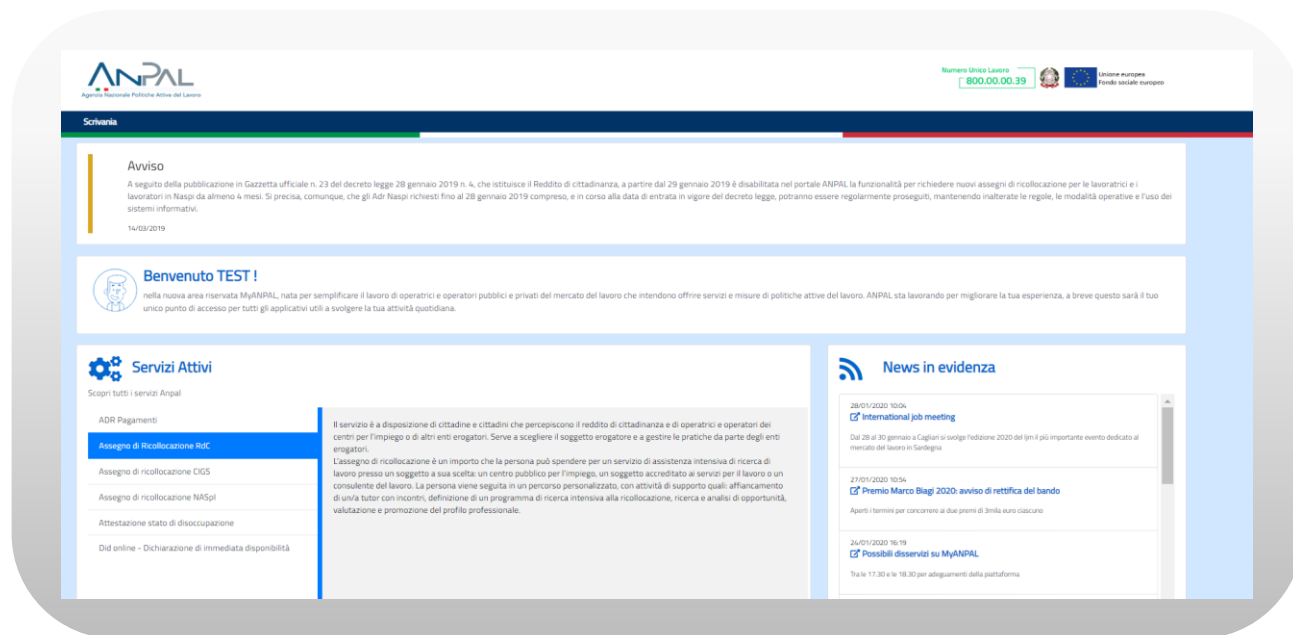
ANPAL
Agenzia Nazionale Politiche Attive del Lavoro

Numero Unico Lavoro
800.00.00.39

Unione europea
Fondo sociale europeo

Scrivania

Avviso
A seguito della pubblicazione in Gazzetta ufficiale n. 23 del decreto legge 28 gennaio 2019 n. 4, che istituisce il Reddito di cittadinanza, a partire dal 29 gennaio 2019 è disabilitata nel portale ANPAL la funzionalità per richiedere nuovi assegni di ricollocazione per le lavoratrici e i lavoratori in Naspi da almeno 4 mesi. Si precisa, comunque, che gli Adr Naspi richiesti fino al 28 gennaio 2019 compreso, e in corso alla data di entrata in vigore del decreto legge, potranno essere regolarmente proseguiti, mantenendo inalterate le regole, le modalità operative e l'uso dei sistemi informativi.
14/03/2019

Benvenuto TEST !
nella nuova area riservata MyANPAL, nata per semplificare il lavoro di operatrici e operatori pubblici e privati del mercato del lavoro che intendono offrire servizi e misure di politiche attive del lavoro. ANPAL sta lavorando per migliorare la tua esperienza, a breve questo sarà il tuo unico punto di accesso per tutti gli applicativi utili a svolgere la tua attività quotidiana.

Servizi Attivi
Scopri tutti i servizi Anpal

ADR Pagamenti
Assegno di Ricollocazione RdC
Assegno di ricollocazione CIGS
Assegno di ricollocazione NASpI
Attestazione stato di disoccupazione
Did online - Dichiarazione di immediata disponibilità

Il servizio è a disposizione di cittadine e cittadini che percepiscono il reddito di cittadinanza e di operatrici e operatori dei centri per l'impiego o di altri enti erogatori. Serve a scegliere il soggetto erogatore e a gestire le pratiche da parte degli enti erogatori.
L'assegno di ricollocazione è un importo che la persona può spendere per un servizio di assistenza intensiva di ricerca di lavoro presso un soggetto a sua scelta: un centro pubblico per l'impiego, un soggetto accreditato ai servizi per il lavoro o un consulente del lavoro. La persona viene seguita in un percorso personalizzato, con attività di supporto quali: affiancamento di un/a tutor con incontri, definizione di un programma di ricerca intensiva alla ricollocazione, ricerca e analisi di opportunità, valutazione e promozione del profilo professionale.

News in evidenza

28/01/2020 10:04
International job meeting
Dal 28 al 30 gennaio a Cagliari si svolge l'edizione 2020 del Ijm il più importante evento dedicato al mercato del lavoro in Sardegna

27/01/2020 10:54
Premio Marco Biagi 2020: avviso di rettifica del bando
Aperti i termini per concorrere ai due premi di 3mila euro ciascuno

24/01/2020 16:19
Possibili disservizi su MyANPAL
Tra le 17.30 e le 18.30 per adeguamenti della piattaforma.